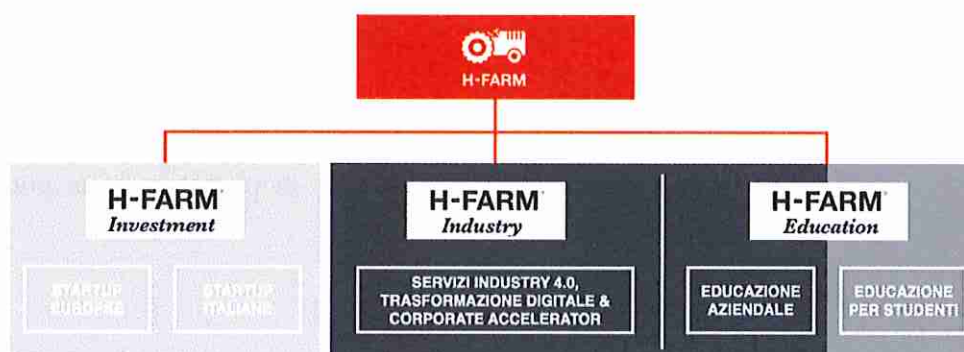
H-FARM

H-FARM
Investment

STARTUP EUROPEE

STARTUP ITALIANE

H-FARM
Industry

SERVIZI INDUSTRY 4.0, TRASFORMAZIONE DIGITALE & CORPORATE ACCELERATOR

H-FARM
Education

EDUCAZIONE AZIENDALE

EDUCAZIONE PER STUDENTI